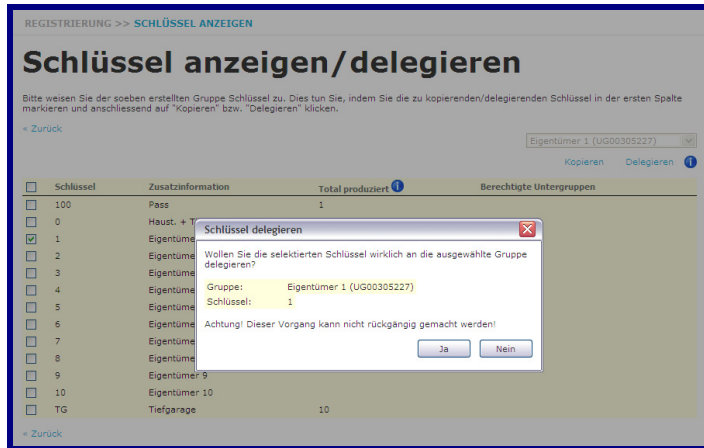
REGISTRIERUNG >> SCHLÜSSEL ANZEIGEN

Schlüssel anzeigen/delegieren

Bitte weisen Sie der soeben erstellten Gruppe Schlüssel zu. Dies tun Sie, indem Sie die zu kopierenden/delegierenden Schlüssel in der ersten Spalte markieren und anschliessend auf "Kopieren" bzw. "Delegieren" klicken.

« Zurück

Eigentümer 1 (UG00305227)

Kopieren Delegieren

| | Schlüssel | Zusatzinformation | Total produziert | Berechtigte Untergruppen |
|---|---|---|---|---|
| ☐ | 100 | Pass | 1 | |
| ☐ | 0 | Haust. + T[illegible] | | |
| ☑ | 1 | Eigentüme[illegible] | | |
| ☐ | 2 | Eigentüme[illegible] | | |
| ☐ | 3 | Eigentüme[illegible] | | |
| ☐ | 4 | Eigentüme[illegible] | | |
| ☐ | 5 | Eigentüme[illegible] | | |
| ☐ | 6 | Eigentüme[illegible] | | |
| ☐ | 7 | Eigentüme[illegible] | | |
| ☐ | 8 | Eigentüme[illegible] | | |
| ☐ | 9 | Eigentümer 9 | | |
| ☐ | 10 | Eigentümer 10 | | |
| ☐ | TG | Tiefgarage | 10 | |

Schlüssel delegieren

Wollen Sie die selektierten Schlüssel wirklich an die ausgewählte Gruppe delegieren?

Gruppe: Eigentümer 1 (UG00305227)
Schlüssel: 1

Achtung! Dieser Vorgang kann nicht rückgängig gemacht werden!

Ja Nein

« Zurück